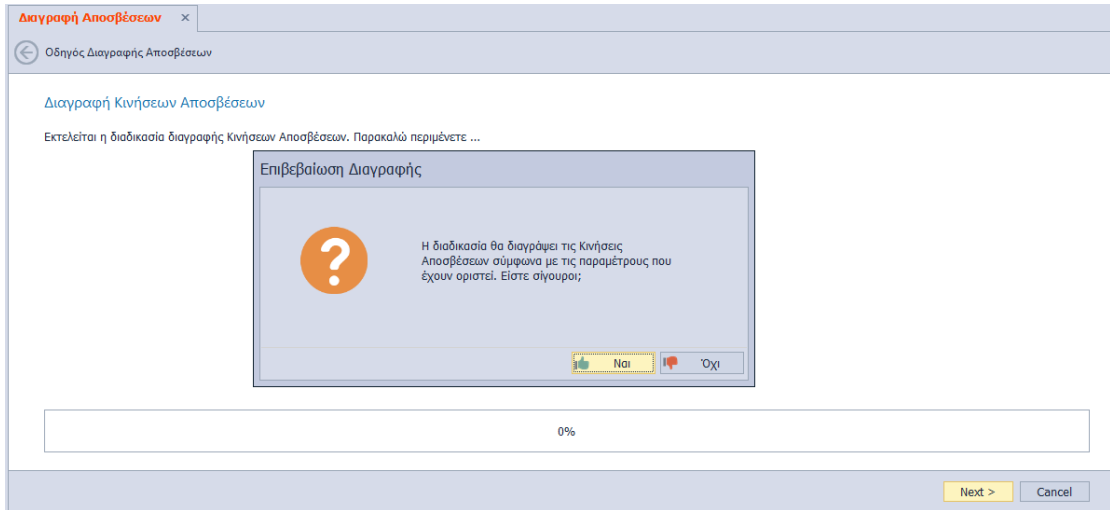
Διαγραφή Αποσβέσεων ×

Οδηγός Διαγραφής Αποσβέσεων

Διαγραφή Κινήσεων Αποσβέσεων

Εκτελείται η διαδικασία διαγραφής Κινήσεων Αποσβέσεων. Παρακαλώ περιμένετε ...

Επιβεβαίωση Διαγραφής

Η διαδικασία θα διαγράψει τις Κινήσεις Αποσβέσεων σύμφωνα με τις παραμέτρους που έχουν οριστεί. Είστε σίγουροι;

Ναι

Όχι

0%

Next >

Cancel